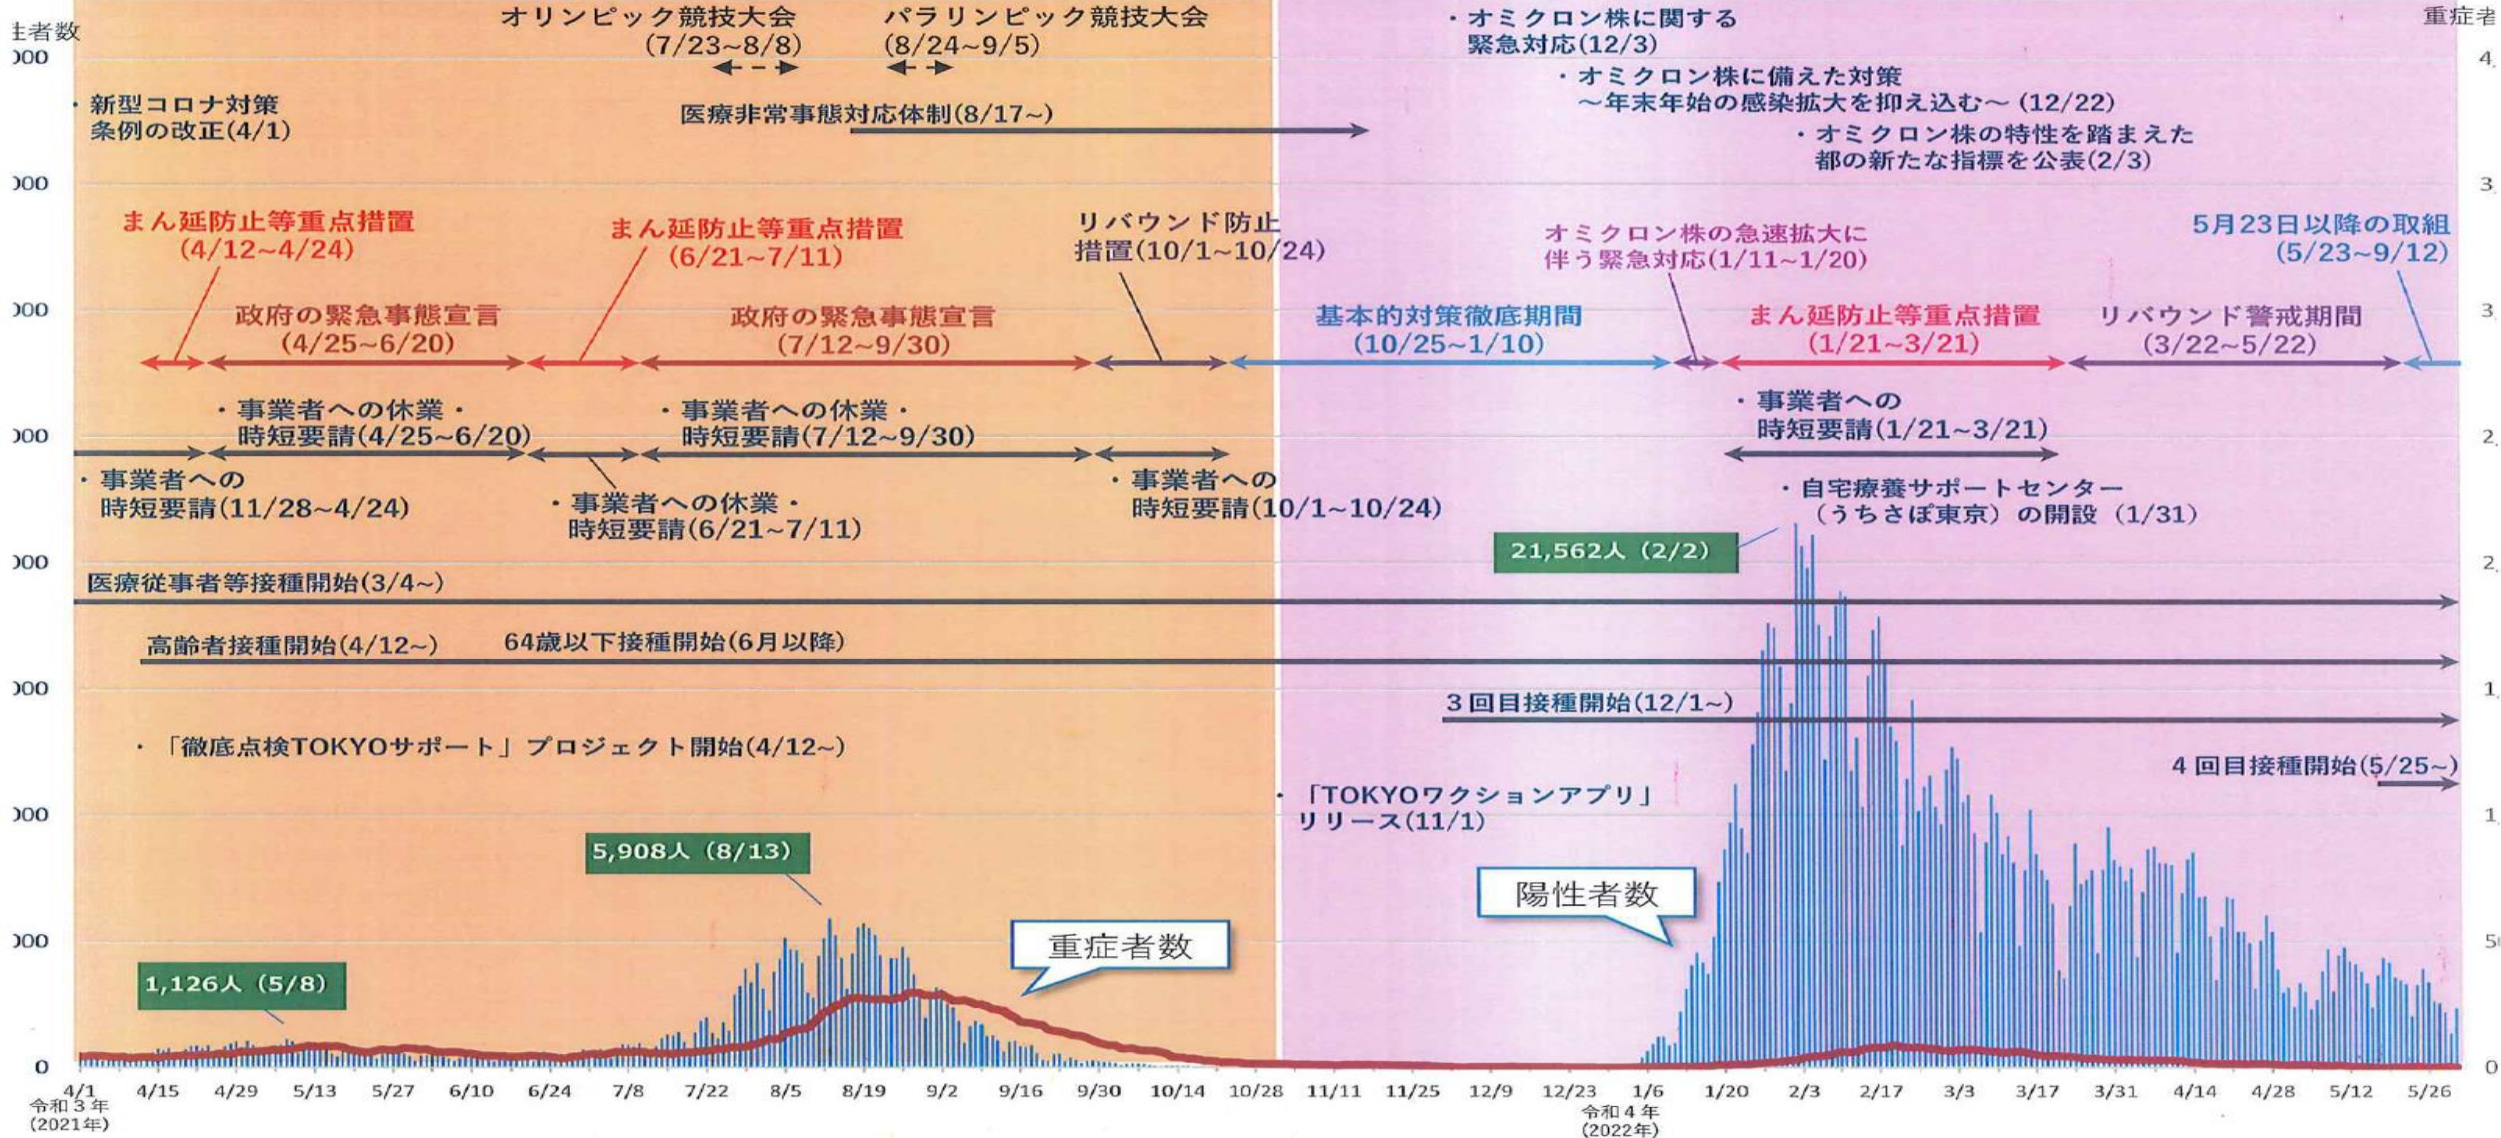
主者数
000
000
000
000
000
000
000
000
0

重症者
4
3
3
2
2
1
1
50
0

オリンピック競技大会
(7/23~8/8)

パラリンピック競技大会
(8/24~9/5)

・オミクロン株に関する
緊急対応(12/3)

・オミクロン株に備えた対策
～年末年始の感染拡大を抑え込む～(12/22)

・オミクロン株の特性を踏まえた
都の新たな指標を公表(2/3)

・新型コロナ対策
条例の改正(4/1)

医療非常事態対応体制(8/17~)

まん延防止等重点措置
(4/12~4/24)

まん延防止等重点措置
(6/21~7/11)

リバウンド防止
措置(10/1~10/24)

オミクロン株の急速拡大に
伴う緊急対応(1/11~1/20)

5月23日以降の取組
(5/23~9/12)

政府の緊急事態宣言
(4/25~6/20)

政府の緊急事態宣言
(7/12~9/30)

基本的対策徹底期間
(10/25~1/10)

まん延防止等重点措置
(1/21~3/21)

リバウンド警戒期間
(3/22~5/22)

・事業者への休業・
時短要請(4/25~6/20)

・事業者への休業・
時短要請(7/12~9/30)

・事業者への
時短要請(1/21~3/21)

・事業者への
時短要請(11/28~4/24)

・事業者への休業・
時短要請(6/21~7/11)

・事業者への
時短要請(10/1~10/24)

・自宅療養サポートセンター
(うちさぽ東京)の開設(1/31)

21,562人(2/2)

医療従事者等接種開始(3/4~)

高齢者接種開始(4/12~)　64歳以下接種開始(6月以降)

3回目接種開始(12/1~)

・「徹底点検TOKYOサポート」プロジェクト開始(4/12~)

4回目接種開始(5/25~)

・「TOKYOワクションアプリ」
リリース(11/1)

5,908人(8/13)

陽性者数

重症者数

1,126人(5/8)

4/1 令和3年(2021年) 4/15 4/29 5/13 5/27 6/10 6/24 7/8 7/22 8/5 8/19 9/2 9/16 9/30 10/14 10/28 11/11 11/25 12/9 12/23 1/6 令和4年(2022年) 1/20 2/3 2/17 3/3 3/17 3/31 4/14 4/28 5/12 5/26